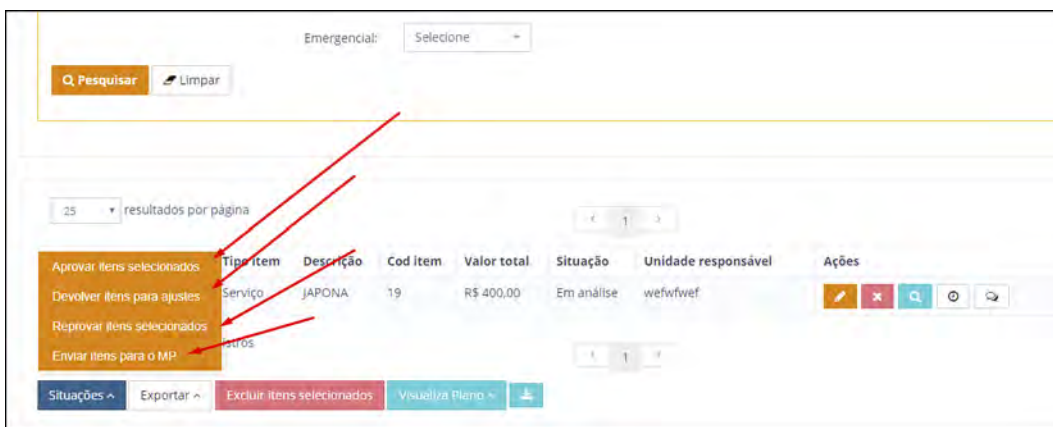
Emergencial: Selecione

Pesquisar Limpar

25 resultados por página

‹ 1 ›

Aprovar itens selecionados
Devolver itens para ajustes
Reprovar itens selecionados
Enviar itens para o MP

| Tipo item | Descrição | Cod item | Valor total | Situação | Unidade responsável | Ações |
|---|---|---|---|---|---|---|
| Serviço | JAPONA | 19 | R$ 400,00 | Em análise | wefwfwef | |

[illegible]stros

‹ 1 ›

Situações Exportar Excluir itens selecionados Visualiza Pleno